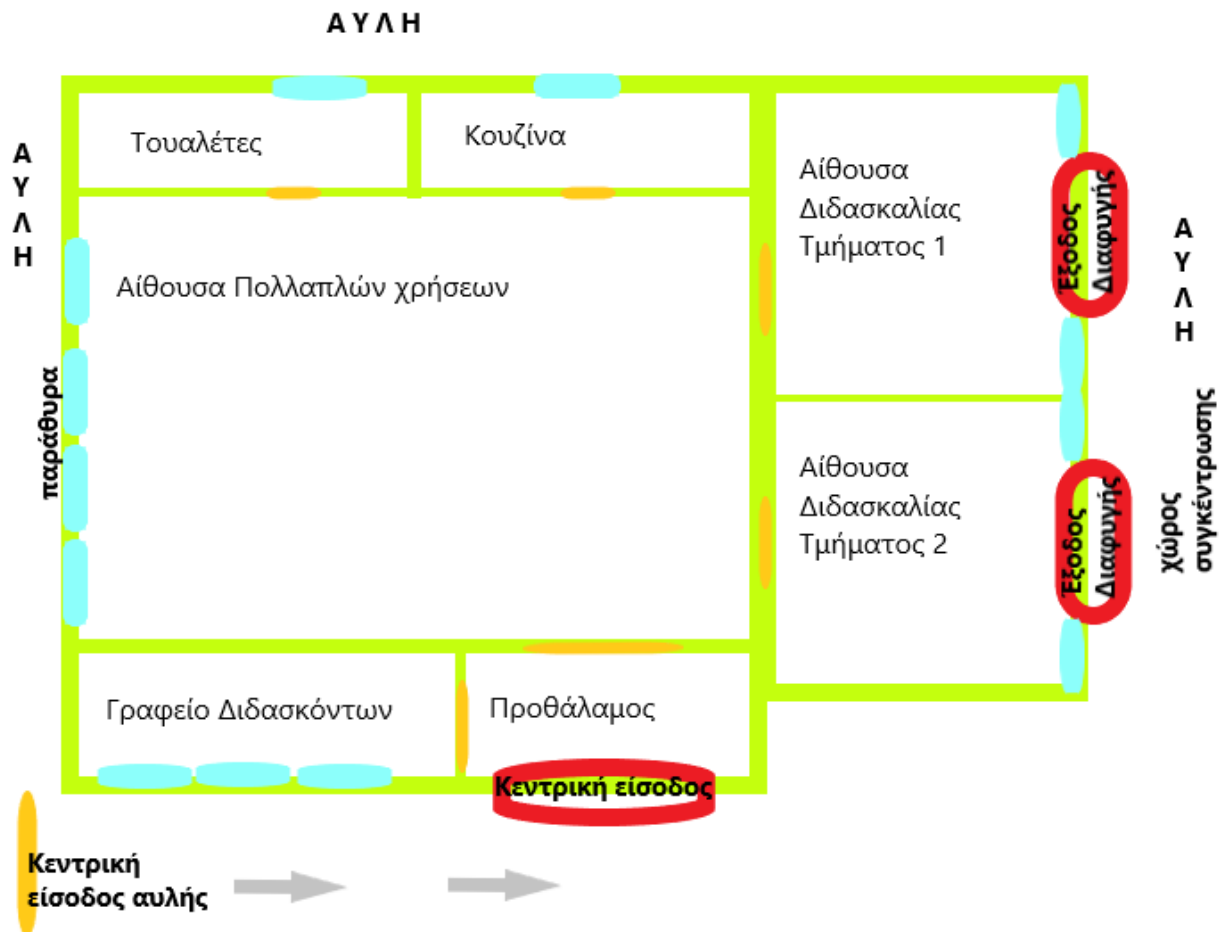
Α Υ Λ Η

Α
Υ
Λ
Η

Τουαλέτες

Κουζίνα

Αίθουσα Διδασκαλίας Τμήματος 1

Έξοδος Διαφυγής

Α
Υ
Λ
Η

Αίθουσα Πολλαπλών χρήσεων

παράθυρα

Αίθουσα Διδασκαλίας Τμήματος 2

Έξοδος Διαφυγής

χώρος συγκέντρωσης

Γραφείο Διδασκόντων

Προθάλαμος

Κεντρική είσοδος

Κεντρική είσοδος αυλής